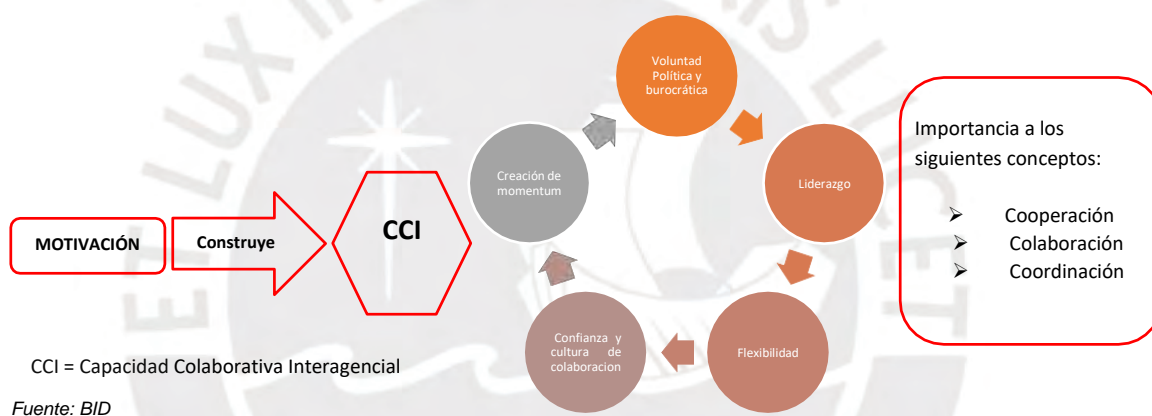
MOTIVACIÓN

Construye

CCI

Voluntad Política y burocrática

Liderazgo

Flexibilidad

Confianza y cultura de colaboracion

Creación de momentum

Importancia a los siguientes conceptos:

- Cooperación
- Colaboración
- Coordinación

CCI = Capacidad Colaborativa Interagencial

Fuente: BID